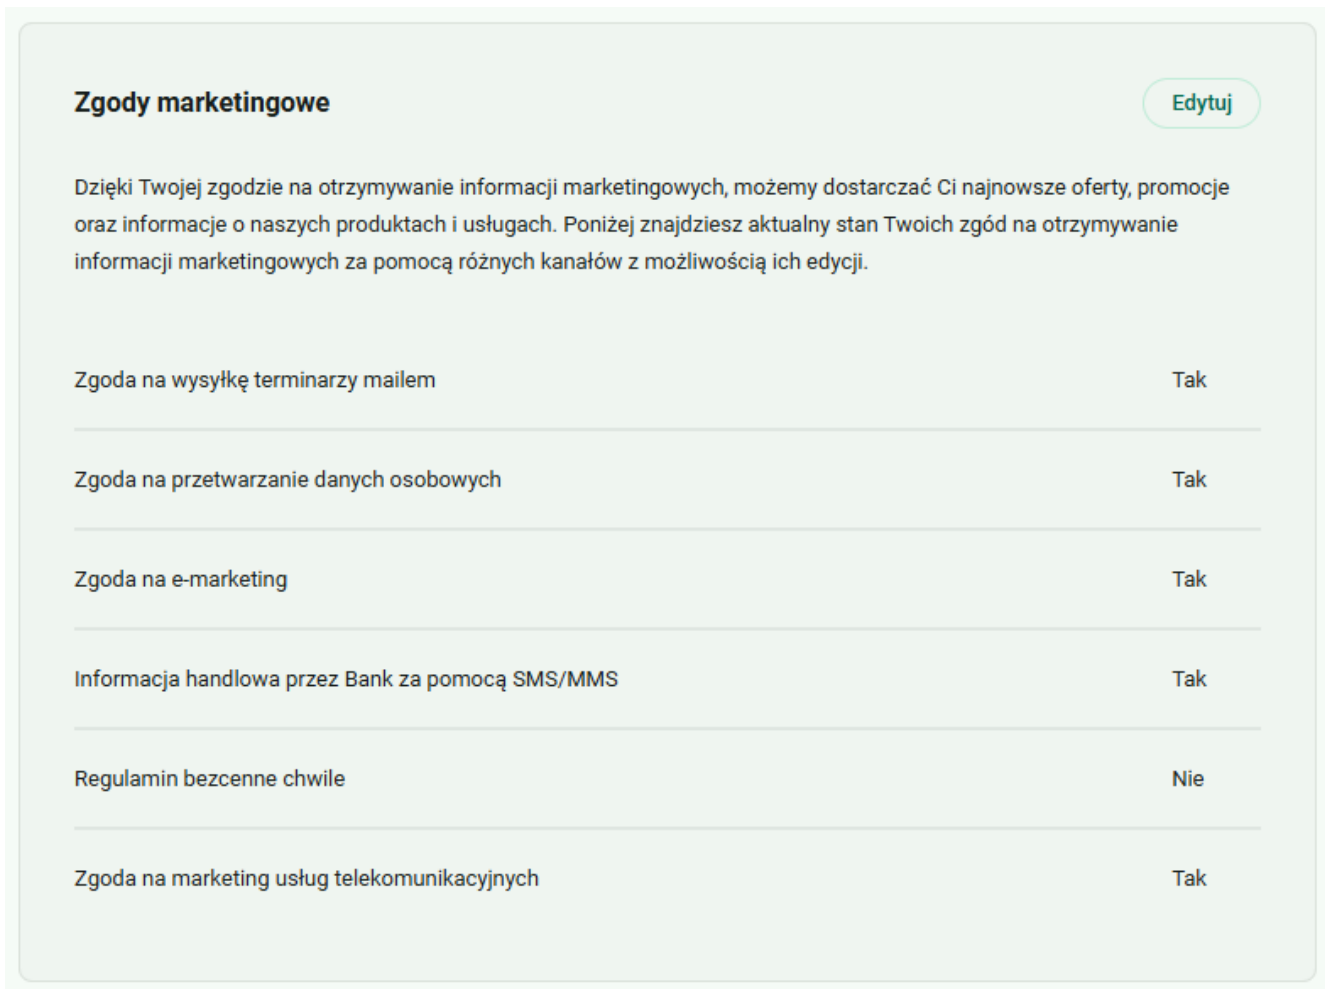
Zgody marketingowe

Edytuj

Dzięki Twojej zgodzie na otrzymywanie informacji marketingowych, możemy dostarczać Ci najnowsze oferty, promocje oraz informacje o naszych produktach i usługach. Poniżej znajdziesz aktualny stan Twoich zgód na otrzymywanie informacji marketingowych za pomocą różnych kanałów z możliwością ich edycji.

| | |
|---|---|
| Zgoda na wysyłkę terminarzy mailem | Tak |
| Zgoda na przetwarzanie danych osobowych | Tak |
| Zgoda na e-marketing | Tak |
| Informacja handlowa przez Bank za pomocą SMS/MMS | Tak |
| Regulamin bezcenne chwile | Nie |
| Zgoda na marketing usług telekomunikacyjnych | Tak |